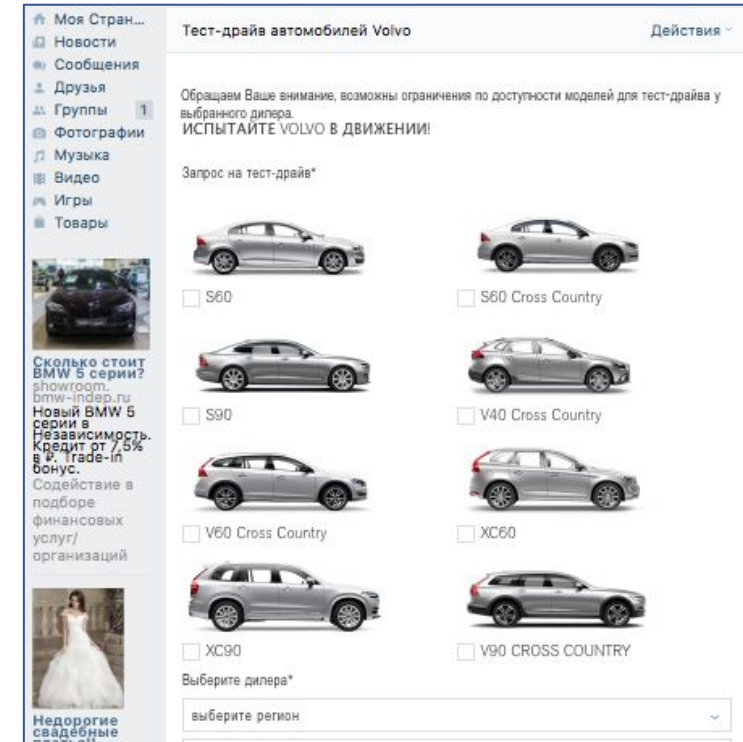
Моя Стран...
Новости
Сообщения
Друзья
Группы 1
Фотографии
Музыка
Видео
Игры
Товары

Сколько стоит BMW 5 серии?
showroom.bmw-indep.ru
Новый BMW 5 серии в Независимость. Кредит от 7,5% в ₽. Trade-in бонус.
Содействие в подборе финансовых услуг/организаций

Недорогие свадебные

Тест-драйв автомобилей Volvo
Действия

Обращаем Ваше внимание, возможны ограничения по доступности моделей для тест-драйва у выбранного дилера.
ИСПЫТАЙТЕ VOLVO В ДВИЖЕНИИ!

Запрос на тест-драйв*

S60
S60 Cross Country
S90
V40 Cross Country
V60 Cross Country
XC60
XC90
V90 CROSS COUNTRY

Выберите дилера*
выберите регион